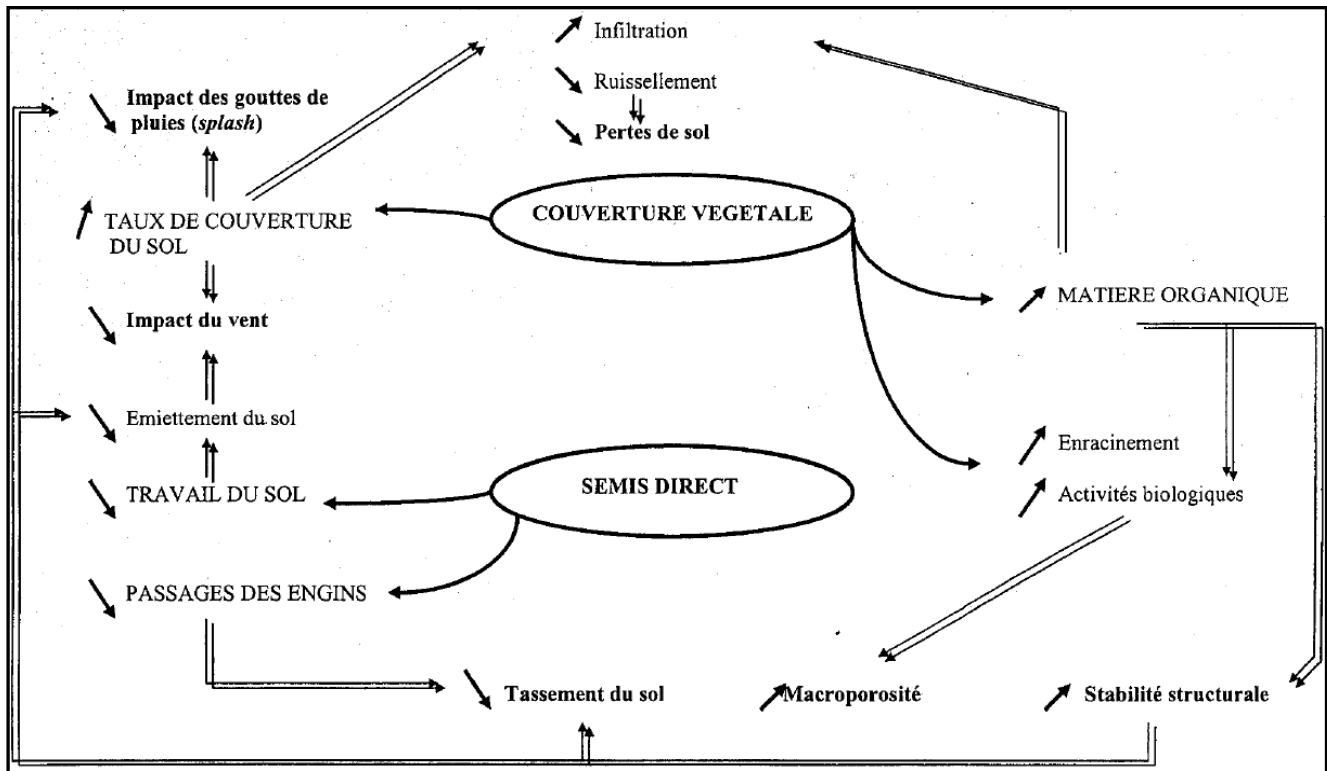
↗ Infiltration

↘ Ruissellement

↘ Pertes de sol

↘ Impact des gouttes de pluies (*splash*)

↗ TAUX DE COUVERTURE DU SOL

COUVERTURE VEGETALE

↘ Impact du vent

↗ MATIERE ORGANIQUE

↘ Emiettement du sol

↗ Enracinement

↘ TRAVAIL DU SOL

SEMIS DIRECT

↗ Activités biologiques

↘ PASSAGES DES ENGINS

↘ Tassement du sol

↗ Macroporosité

↗ Stabilité structurale